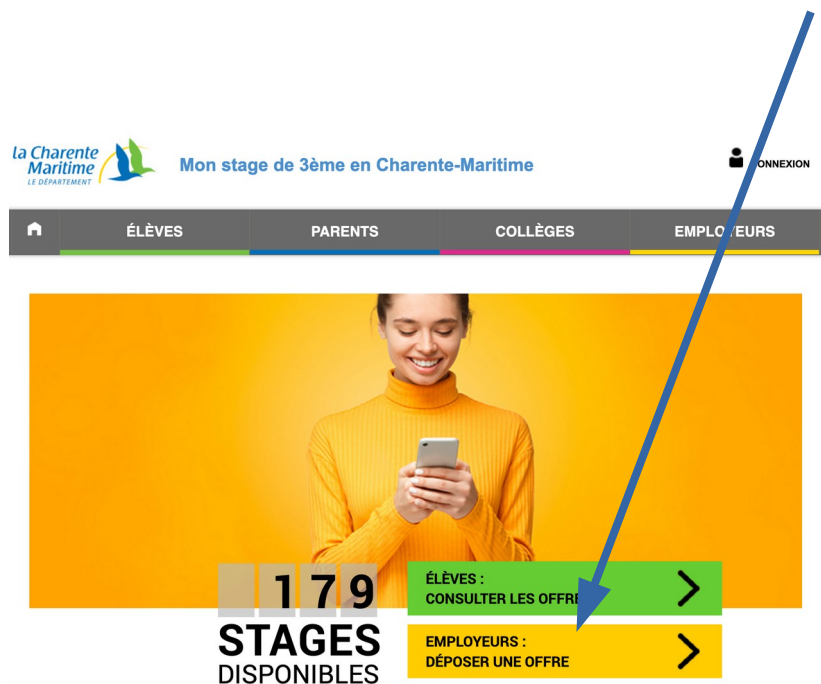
la Charente Maritime
LE DÉPARTEMENT

Mon stage de 3ème en Charente-Maritime

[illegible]ONNEXION

ÉLÈVES
PARENTS
COLLÈGES
EMPLO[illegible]EURS

179
STAGES
DISPONIBLES

ÉLÈVES :
CONSULTER LES OFFR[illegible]

EMPLOYEURS :
DÉPOSER UNE OFFRE